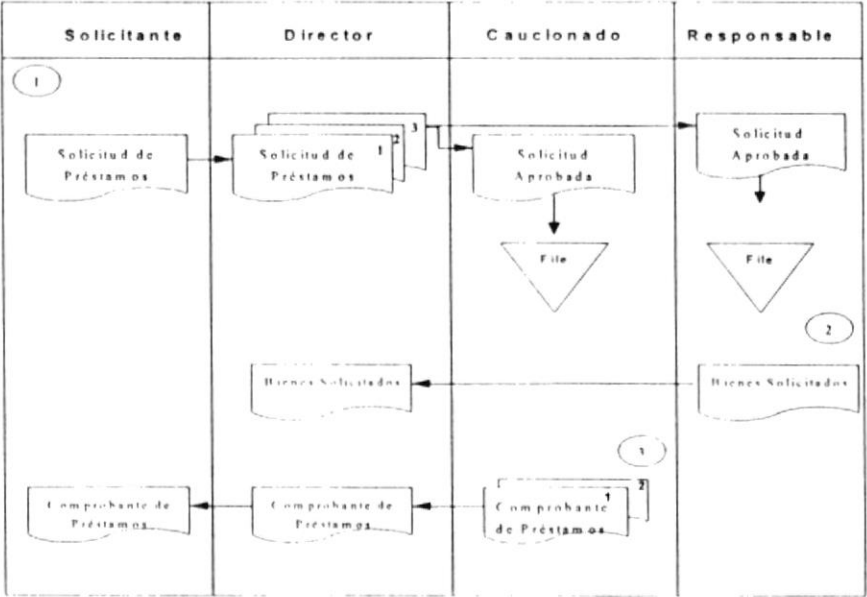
| Solicitante | Director | Caucionado | Responsable |
|---|---|---|---|

1

Solicitud de Préstamos

Solicitud de Préstamos 1 2 3

Solicitud Aprobada

File

Solicitud Aprobada

File

2

Bienes Solicitados

Bienes Solicitados

3

Comprobante de Préstamos

Comprobante de Préstamos

Comprobante de Préstamos 1 2